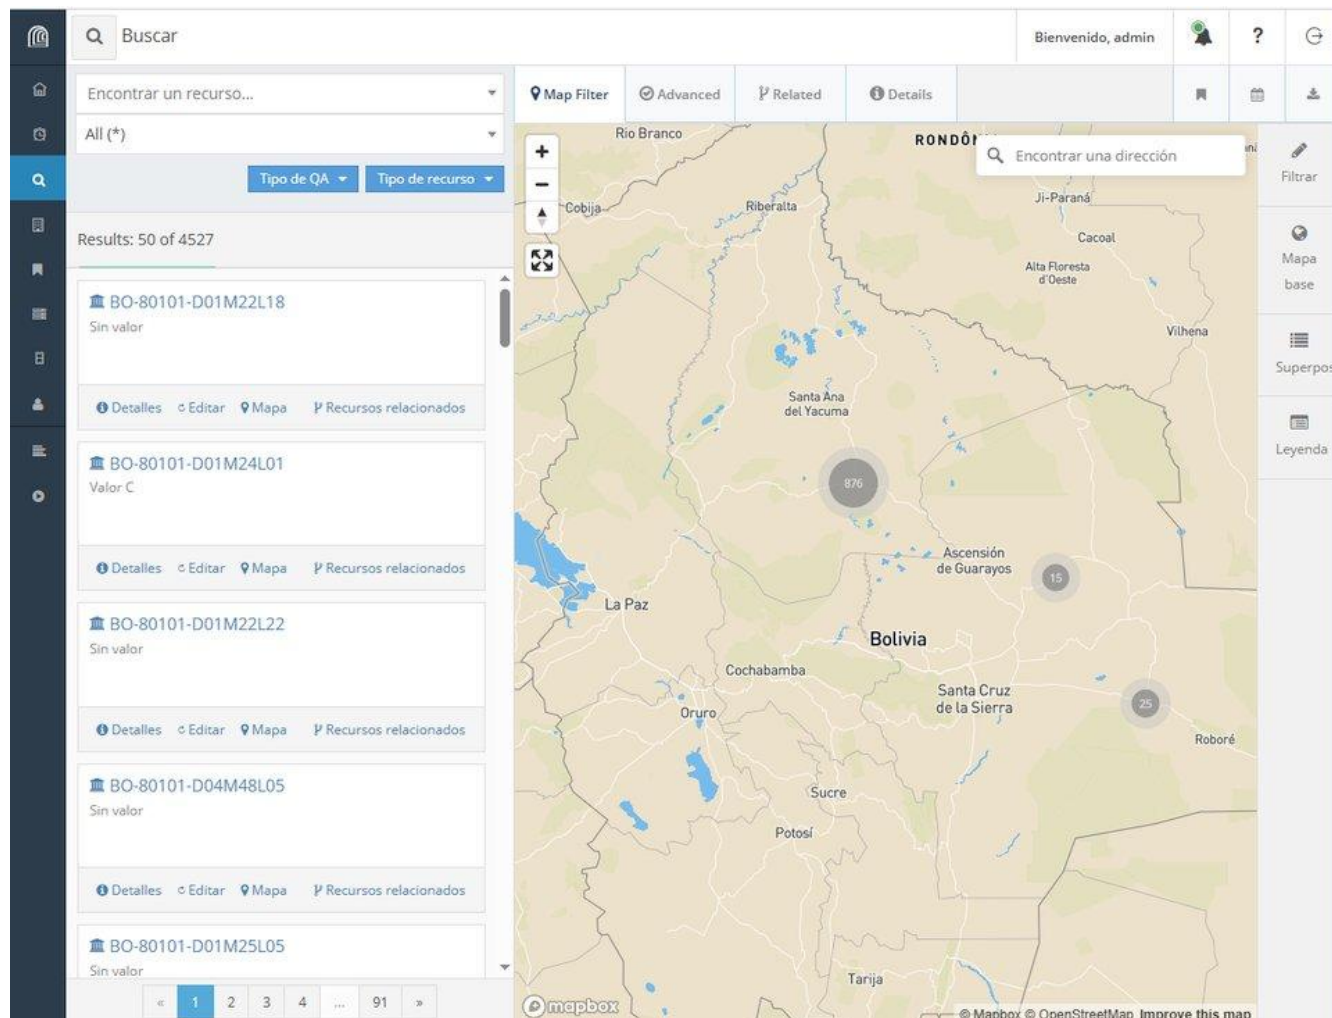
Buscar

Bienvenido, admin

?

Encontrar un recurso...

All (*)

Tipo de QA

Tipo de recurso

Results: 50 of 4527

BO-80101-D01M22L18
Sin valor

Detalles Editar Mapa Recursos relacionados

BO-80101-D01M24L01
Valor C

Detalles Editar Mapa Recursos relacionados

BO-80101-D01M22L22
Sin valor

Detalles Editar Mapa Recursos relacionados

BO-80101-D04M48L05
Sin valor

Detalles Editar Mapa Recursos relacionados

BO-80101-D01M25L05
Sin valor

« 1 2 3 4 ... 91 »

Map Filter Advanced Related Details

Encontrar una dirección

Filtrar

Mapa base

Superpos

Leyenda

Rio Branco
RONDÔ
Cobija
Riberalta
Ji-Paraná
Cacoal
Alta Floresta d'Oeste
Vilhena
Santa Ana del Yacuma
876
Ascensión de Guarayos
15
La Paz
Bolivia
Cochabamba
Santa Cruz de la Sierra
25
Oruro
Roboré
Sucre
Potosí
Tarija

mapbox

© Mapbox © OpenStreetMap Improve this map